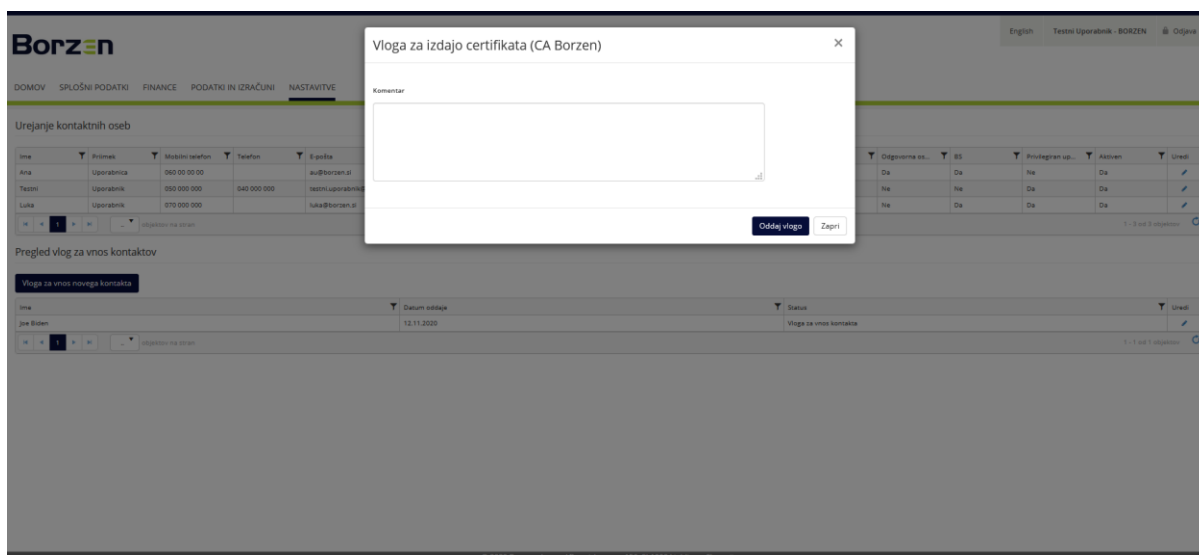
Borzen

English Testni Uporabnik - BORZEN Odjava

DOMOV SPLOŠNI PODATKI FINANCE PODATKI IN IZRAČUNI NASTAVITVE

Urejanje kontaktnih oseb

| Ime | Priimek | Mobilni telefon | Telefon | E-pošta | Odgovorna os... | BS | Privilegiran up... | Aktiven | Uredi |
|---|---|---|---|---|---|---|---|---|---|
| Ana | Uporabnica | 060 00 00 00 | | au@borzen.si | Da | Da | Ne | Da | |
| Testni | Uporabnik | 050 000 000 | 040 000 000 | testni.uporabnik@ | Ne | Ne | Da | Da | |
| Luka | Uporabnik | 070 000 000 | | luka@borzen.si | Ne | Da | Da | Da | |

1 objektov na stran 1 - 3 od 3 objektov

Pregled vlog za vnos kontaktov

Vloga za vnos novega kontakta

| Ime | Datum oddaje | Status | Uredi |
|---|---|---|---|
| Joe Biden | 12.11.2020 | Vloga za vnos kontakta | |

1 objektov na stran 1 - 1 od 1 objektov

Vloga za izdajo certifikata (CA Borzen)

Komentar

Oddaj vlogo Zapri